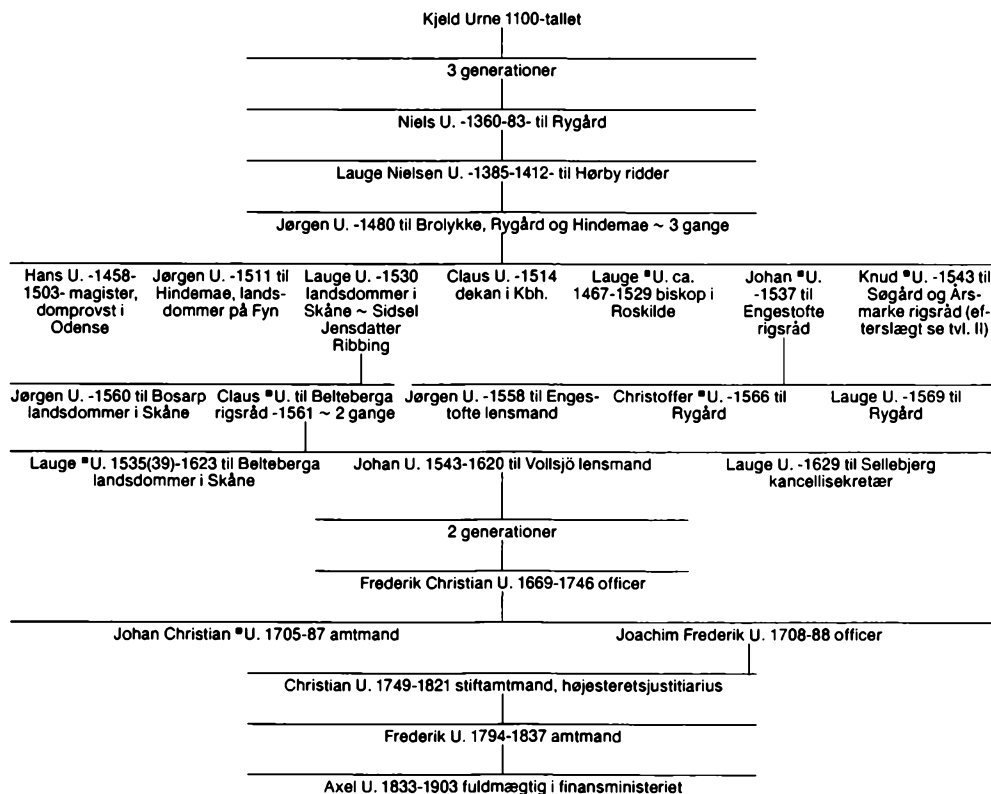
Kjeld Urne 1100-tallet

3 generationer

Niels U. -1360-83- til Rygård

Lauge Nielsen U. -1385-1412- til Hørby ridder

Jørgen U. -1480 til Brolykke, Rygård og Hindemae ~ 3 gange

Hans U. -1458-1503- magister, domprovst i Odense

Jørgen U. -1511 til Hindemae, landsdommer på Fyn

Lauge U. -1530 landsdommer i Skåne ~ Sidsel Jensdatter Ribbing

Claus U. -1514 dekan i Kbh.

Lauge ▪U. ca. 1467-1529 biskop i Roskilde

Johan ▪U. -1537 til Engestofte rigsråd

Knud ▪U. -1543 til Søgård og Årsmarke rigsråd (efterslægt se tvl. II)

Jørgen U. -1560 til Bosarp landsdommer i Skåne

Claus ▪U. til Belteberga rigsråd -1561 ~ 2 gange

Jørgen U. -1558 til Engestofte lensmand

Christoffer ▪U. -1566 til Rygård

Lauge U. -1569 til Rygård

Lauge ▪U. 1535(39)-1623 til Belteberga landsdommer i Skåne

Johan U. 1543-1620 til Vollsjö lensmand

Lauge U. -1629 til Sellebjerg kancellisekretær

2 generationer

Frederik Christian U. 1669-1746 officer

Johan Christian ▪U. 1705-87 amtmand

Joachim Frederik U. 1708-88 officer

Christian U. 1749-1821 stiftamtmand, højesteretsjustitiarius

Frederik U. 1794-1837 amtmand

Axel U. 1833-1903 fuldmægtig i finansministeriet